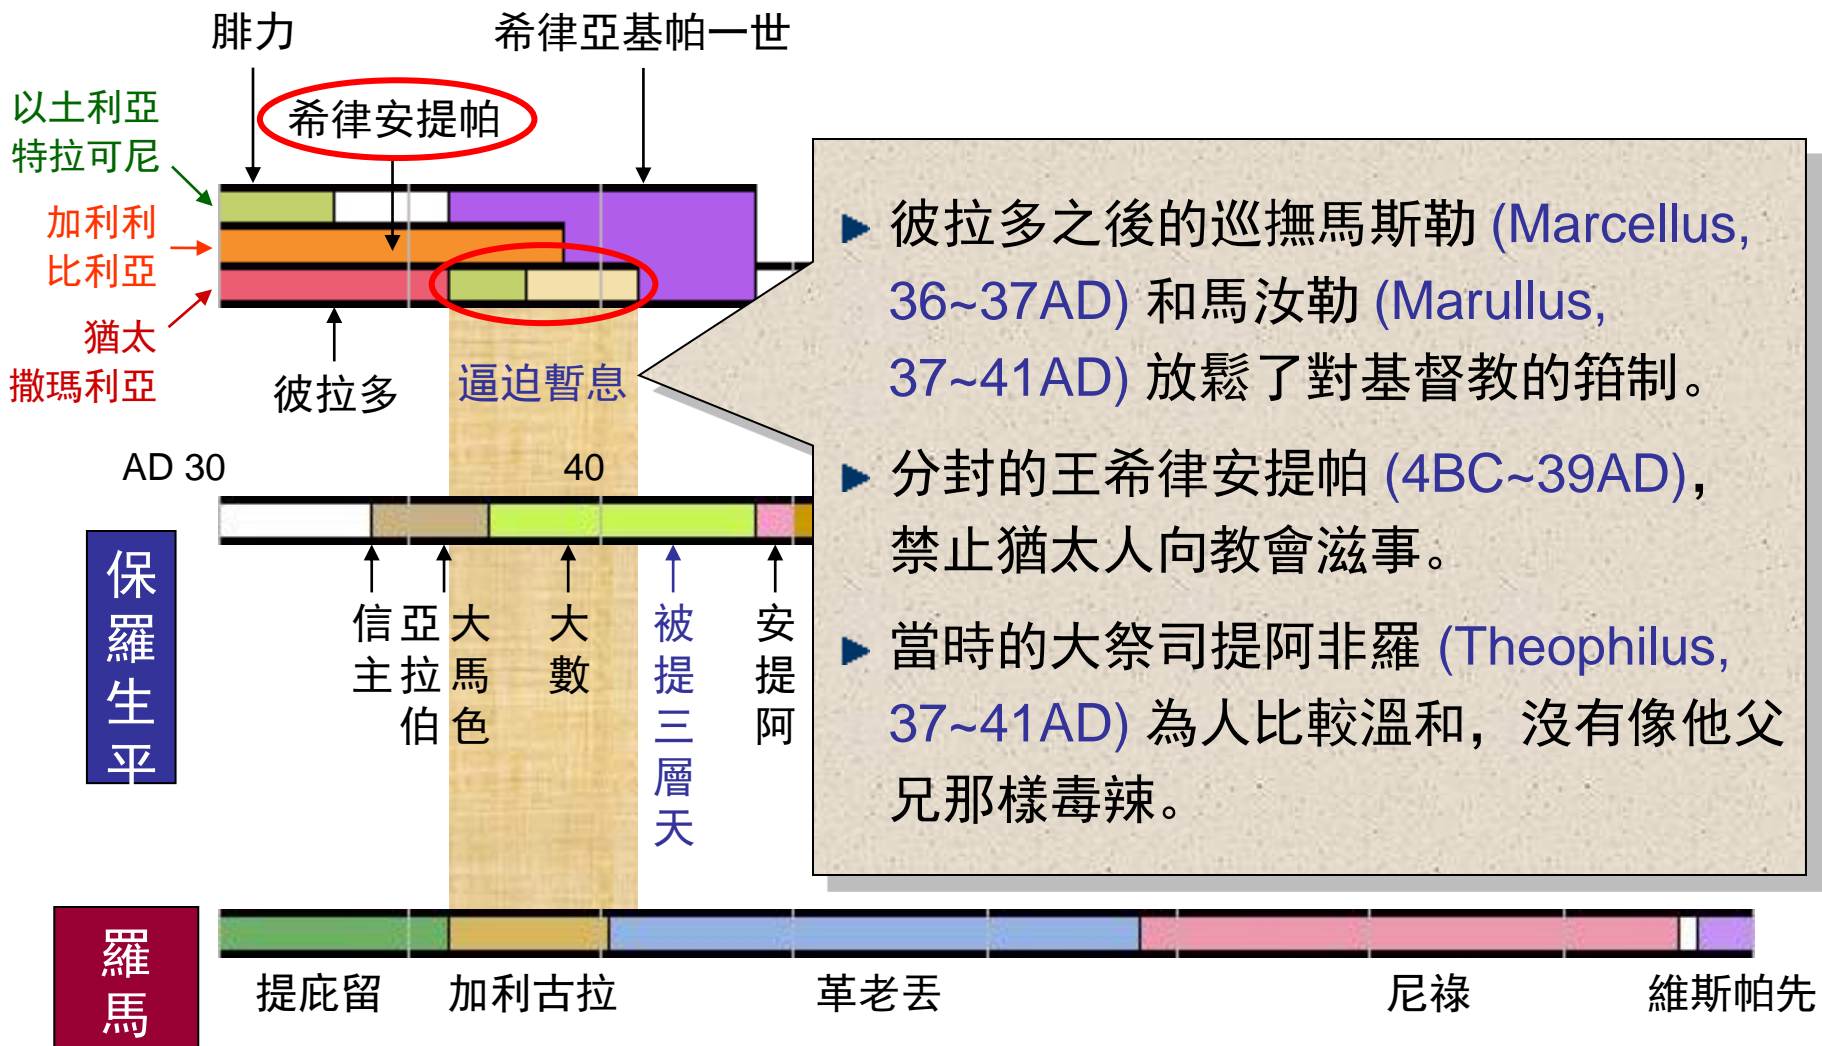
腓力

希律亞基帕一世

希律安提帕

以土利亞
特拉可尼

加利利
比利亞

猶太
撒瑪利亞

彼拉多

逼迫暫息

AD 30

40

保羅生平

信主

亞拉伯

大馬色

大數

被提三層天

安提阿

▶ 彼拉多之後的巡撫馬斯勒 (Marcellus, 36~37AD) 和馬汝勒 (Marullus, 37~41AD) 放鬆了對基督教的箝制。

▶ 分封的王希律安提帕 (4BC~39AD)，禁止猶太人向教會滋事。

▶ 當時的大祭司提阿非羅 (Theophilus, 37~41AD) 為人比較溫和，沒有像他父兄那樣毒辣。

羅馬

提庇留

加利古拉

革老丟

尼祿

維斯帕先